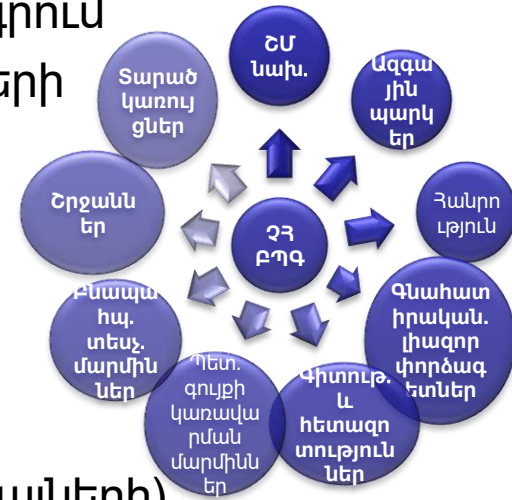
գրուն
ցրի

ՇՄ նախ.

Ազգային պարկեր

Հանրություն

Գնահատիրական. լիազոր փորձագետներ

Գիտութ. և հետազոտություններ

Պետ. գույքի կառավարման մարմիններ

Բնապահ. տեսչ. մարմիններ

Շրջաններ

Տարածկառույցներ

ԶՀ ԲՊԳ

ակերի)